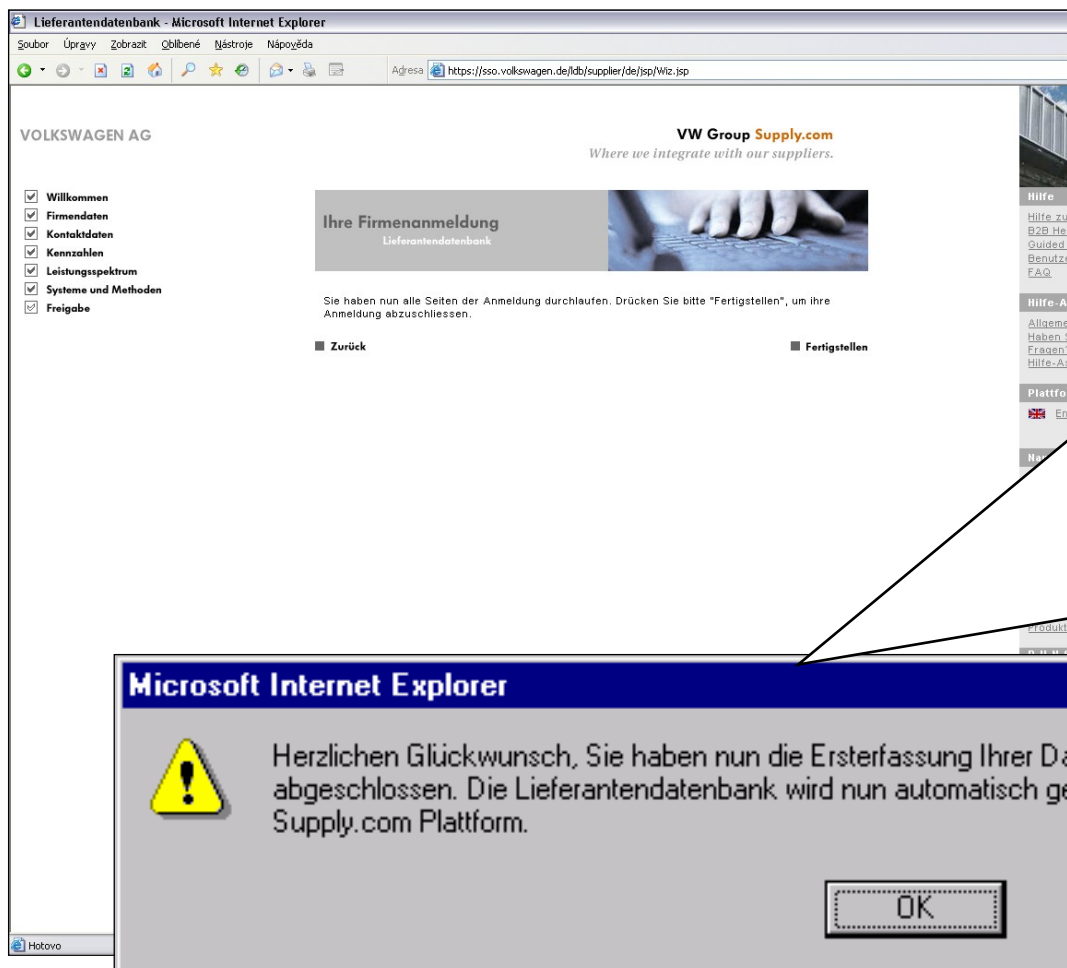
Lieferantendatenbank - Microsoft Internet Explorer

Soubor Úpravy Zobrazit Oblíbené Nástroje Nápověda

Adresa https://sso.volkswagen.de/ldb/supplier/de/jsp/Wiz.jsp

VOLKSWAGEN AG

VW Group Supply.com
Where we integrate with our suppliers.

Willkommen
Firmendaten
Kontaktdaten
Kennzahlen
Leistungsspektrum
Systeme und Methoden
Freigabe

Ihre Firmenanmeldung
Lieferantendatenbank

Sie haben nun alle Seiten der Anmeldung durchlaufen. Drücken Sie bitte "Fertigstellen", um ihre Anmeldung abzuschliessen.

Zurück

Fertigstellen

Hilfe
Hilfe zu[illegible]
B2B He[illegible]
Guided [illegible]
Benutze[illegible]
FAQ

Hilfe-A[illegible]
Allgeme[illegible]
Haben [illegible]
Fragen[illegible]
Hilfe-A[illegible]

Plattfo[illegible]
En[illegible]

Na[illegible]

Produkt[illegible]

Microsoft Internet Explorer

Herzlichen Glückwunsch, Sie haben nun die Ersterfassung Ihrer Da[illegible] abgeschlossen. Die Lieferantendatenbank wird nun automatisch ge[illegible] Supply.com Plattform.

OK

Hotovo